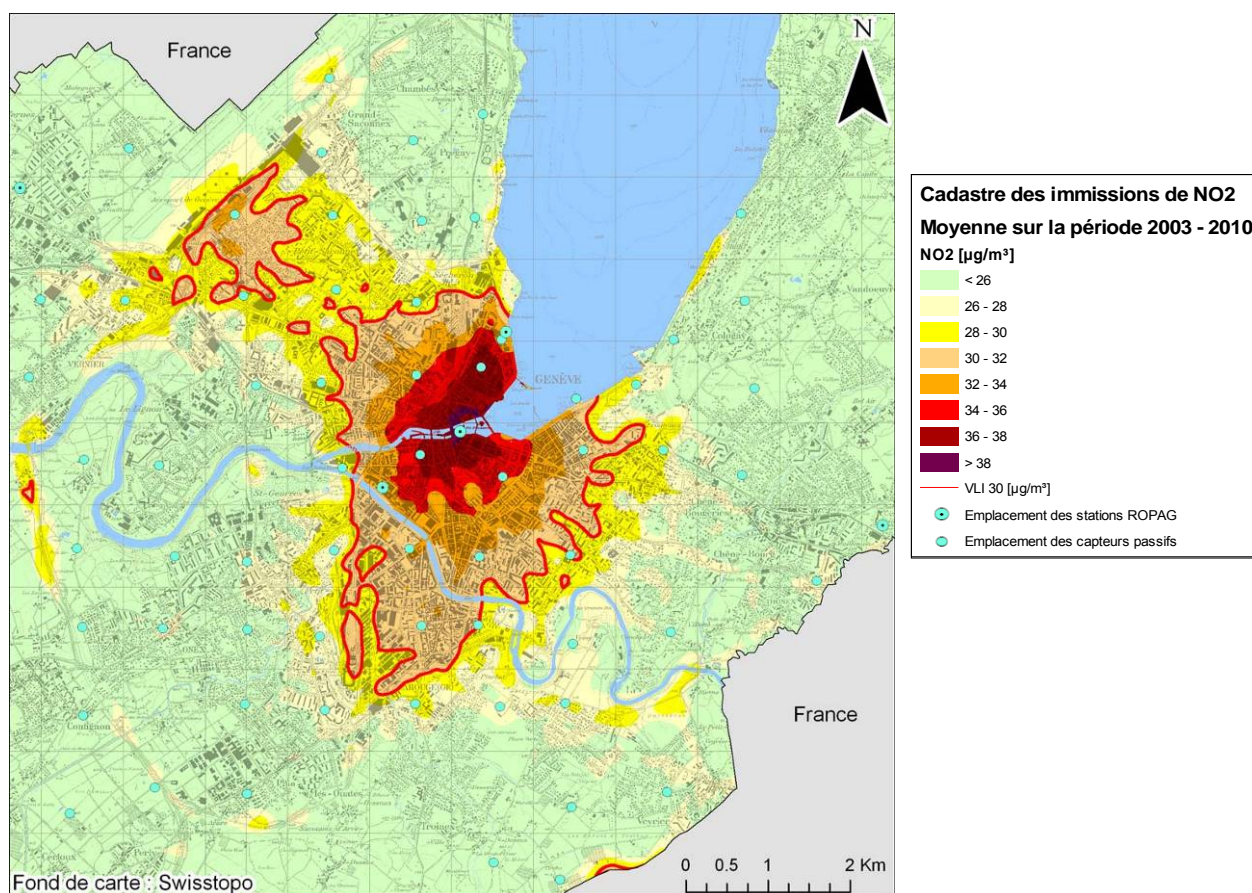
France

N

France

0 0.5 1 2 Km

Fond de carte : Swisstopo

GENÈVE

Cadastre des immissions de NO2
Moyenne sur la période 2003 - 2010
NO2 [µg/m³]
< 26
26 - 28
28 - 30
30 - 32
32 - 34
34 - 36
36 - 38
> 38
VLI 30 [µg/m³]
Emplacement des stations ROPAG
Emplacement des capteurs passifs